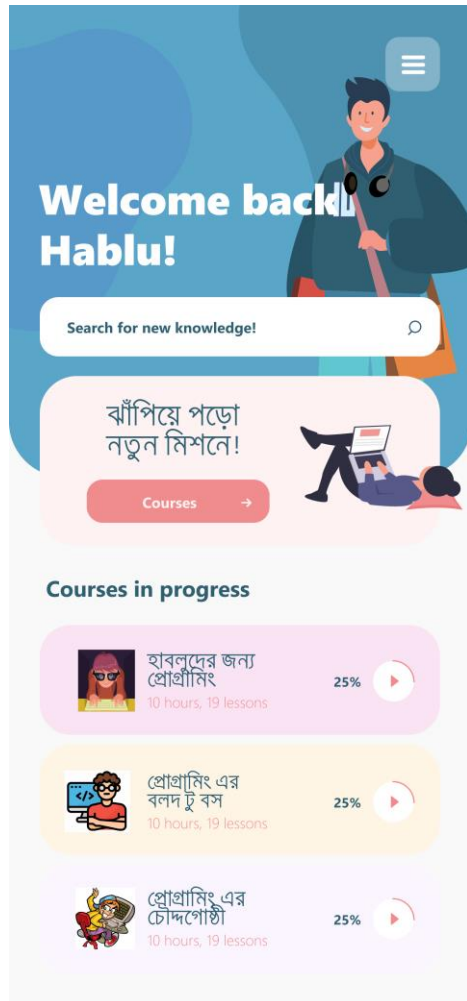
Welcome back Hablu!

Search for new knowledge!

ঝাঁপিয়ে পড়ো নতুন মিশনে!

Courses →

Courses in progress

হাবলুদের জন্য প্রোগ্রামিং
10 hours, 19 lessons
25%

প্রোগ্রামিং এর বলদ টু বস
10 hours, 19 lessons
25%

প্রোগ্রামিং এর চোদ্দগোষ্ঠী
10 hours, 19 lessons
25%